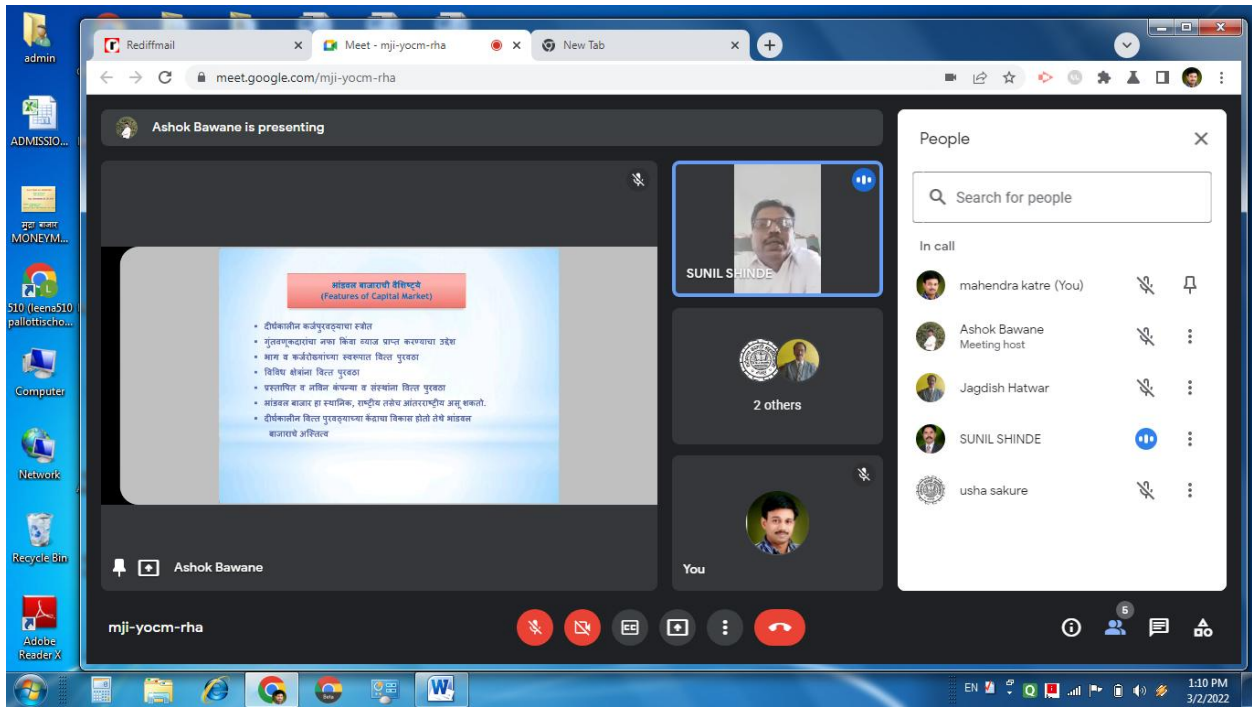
admin

ADMISSIO...

मुद्रा बाजार MONEYM...

510 (leena510 pallottischo...

Computer

Network

Recycle Bin

Adobe Reader X

Rediffmail
Meet - mji-yocm-rha
New Tab

meet.google.com/mji-yocm-rha

Ashok Bawane is presenting

भांडवल बाजाराची वैशिष्ट्ये
(Features of Capital Market)

• दीर्घकालीन कर्जपुरवठ्याचा स्त्रोत
• गुंतवणूकदारांना नफा किंवा व्याज प्राप्त करण्याचा उद्देश
• भाग व कर्जरोख्यांच्या स्वरूपात वित्त पुरवठा
• विविध क्षेत्रांना वित्त पुरवठा
• प्रस्तापित व नविन कंपन्या व संस्थांना वित्त पुरवठा
• भांडवल बाजार हा स्थानिक, राष्ट्रीय तसेच आंतरराष्ट्रीय असू शकतो.
• दीर्घकालीन वित्त पुरवठ्याच्या केंद्राचा विकास होतो तेथे भांडवल बाजाराचे अस्तित्व

SUNIL SHINDE

2 others

You

Ashok Bawane

People

Search for people

In call

mahendra katre (You)

Ashok Bawane
Meeting host

Jagdish Hatwar

SUNIL SHINDE

usha sakure

mji-yocm-rha

6

EN

1:10 PM
3/2/2022